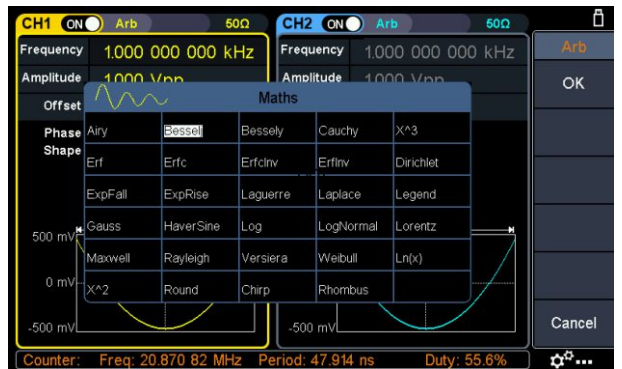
CH1 ON Arb 50Ω
Frequency 1.000 000 000 kHz
Amplitude 1.000 Vpp
Offset
Phase
Shape
500 mV
0 mV
-500 mV

CH2 ON Arb 50Ω
Frequency 1.000 000 000 kHz
Amplitude 1.000 Vpp
-500 mV

Arb
OK
Cancel

Maths

| Airy | Bessel | Bessely | Cauchy | X^3 |
|---|---|---|---|---|
| Erf | Erfc | ErfcInv | ErfInv | Dirichlet |
| ExpFall | ExpRise | Laguerre | Laplace | Legend |
| Gauss | HaverSine | Log | LogNormal | Lorentz |
| Maxwell | Rayleigh | Versiera | Weibull | Ln(x) |
| X^2 | Round | Chirp | Rhombus | |

Counter: Freq: 20.870 82 MHz Period: 47.914 ns Duty: 55.6%